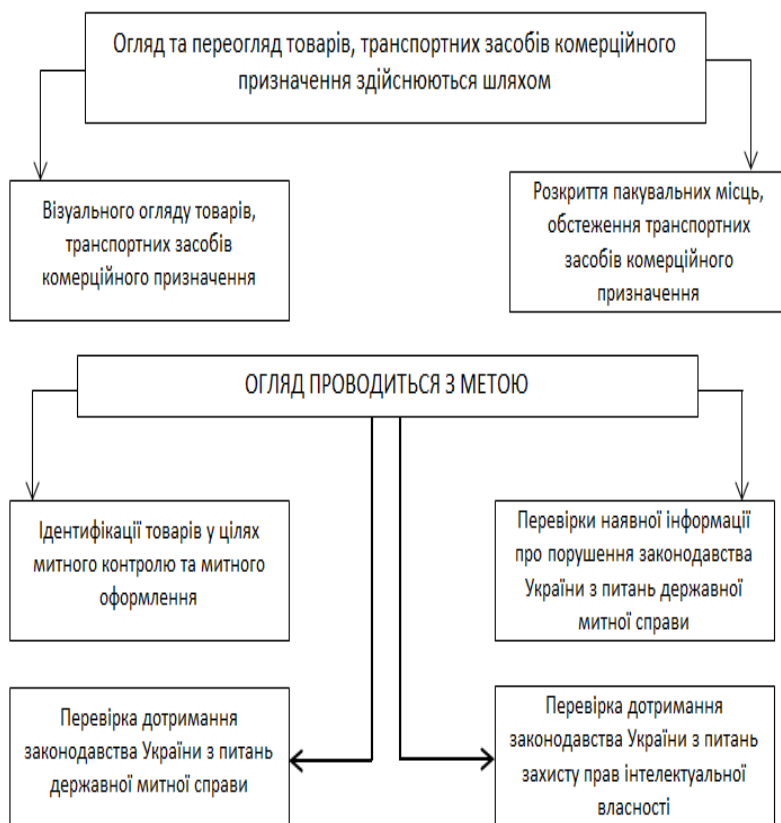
Огляд та переогляд товарів, транспортних засобів комерційного призначення здійснюються шляхом

Візуального огляду товарів, транспортних засобів комерційного призначення

Розкриття пакувальних місць, обстеження транспортних засобів комерційного призначення

ОГЛЯД ПРОВОДИТЬСЯ З МЕТОЮ

Ідентифікації товарів у цілях митного контролю та митного оформлення

Перевірки наявної інформації про порушення законодавства України з питань державної митної справи

Перевірка дотримання законодавства України з питань державної митної справи

Перевірка дотримання законодавства України з питань захисту прав інтелектуальної власності